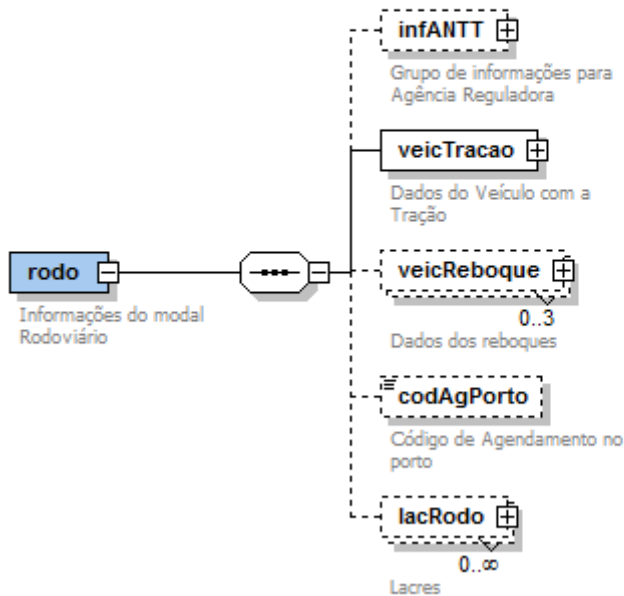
rodo

Informações do modal Rodoviário

infANTT

Grupo de informações para Agência Reguladora

veicTracao

Dados do Veículo com a Tração

veicReboque

0..3

Dados dos reboques

codAgPorto

Código de Agendamento no porto

lacRodo

0..∞

Lacres